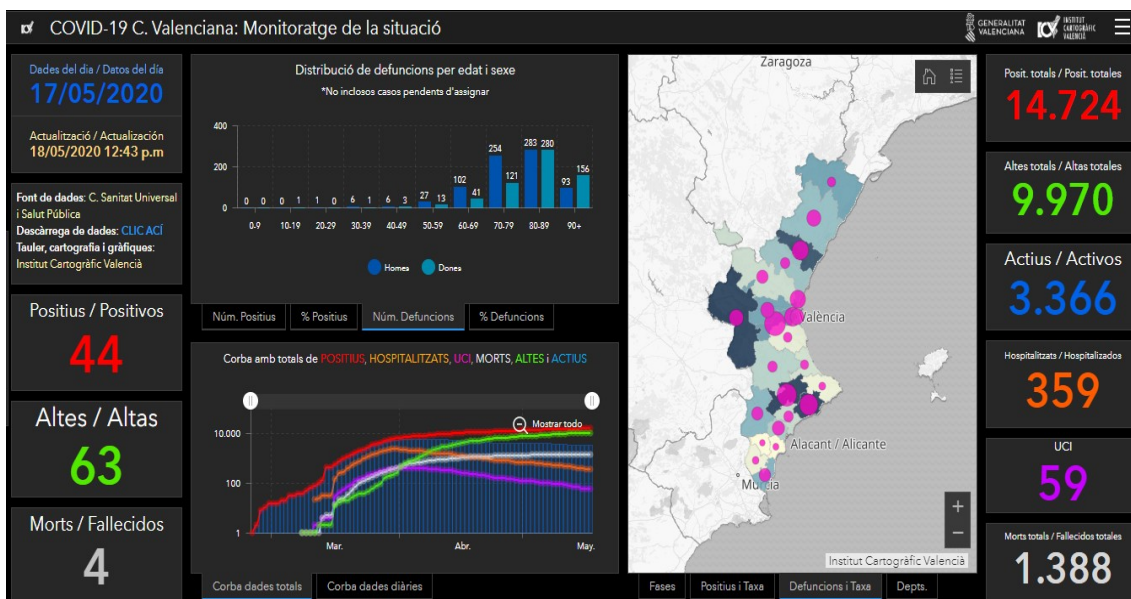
COVID-19 C. Valenciana: Monitoratge de la situació

GENERALITAT VALENCIANA

INSTITUT CARTOGRÀFIC VALENCIÀ

Dades del dia / Datos del día
17/05/2020

Actualització / Actualización
18/05/2020 12:43 p.m

Font de dades: C. Sanitat Universal i Salut Pública
Descàrrega de dades: CLIC ACÍ
Tauler, cartografia i gràfiques: Institut Cartogràfic Valencià

Positius / Positivos
44

Altes / Altas
63

Morts / Fallecidos
4

Distribució de defuncions per edat i sexe
*No inclosos casos pendents d'assignar

400
200
0

| 0-9 | 10-19 | 20-29 | 30-39 | 40-49 | 50-59 | 60-69 | 70-79 | 80-89 | 90+ |
|---|---|---|---|---|---|---|---|---|---|
| 0 0 | 0 1 | 1 0 | 6 1 | 6 3 | 27 13 | 102 41 | 254 121 | 283 280 | 93 156 |

Homes   Dones

Núm. Positius | % Positius | Núm. Defuncions | % Defuncions

Corba amb totals de POSITIUS, HOSPITALITZATS, UCI, MORTS, ALTES i ACTIUS

Mostrar todo

10.000
100
1

Mar.   Abr.   May.

Corba dades totals | Corba dades diàries

Zaragoza
València
Alacant / Alicante
Múrcia

Institut Cartogràfic Valencià

Fases | Positius i Taxa | Defuncions i Taxa | Depts.

Posit. totals / Posit. totales
14.724

Altes totals / Altas totales
9.970

Actius / Activos
3.366

Hospitalitzats / Hospitalizados
359

UCI
59

Morts totals / Fallecidos totales
1.388